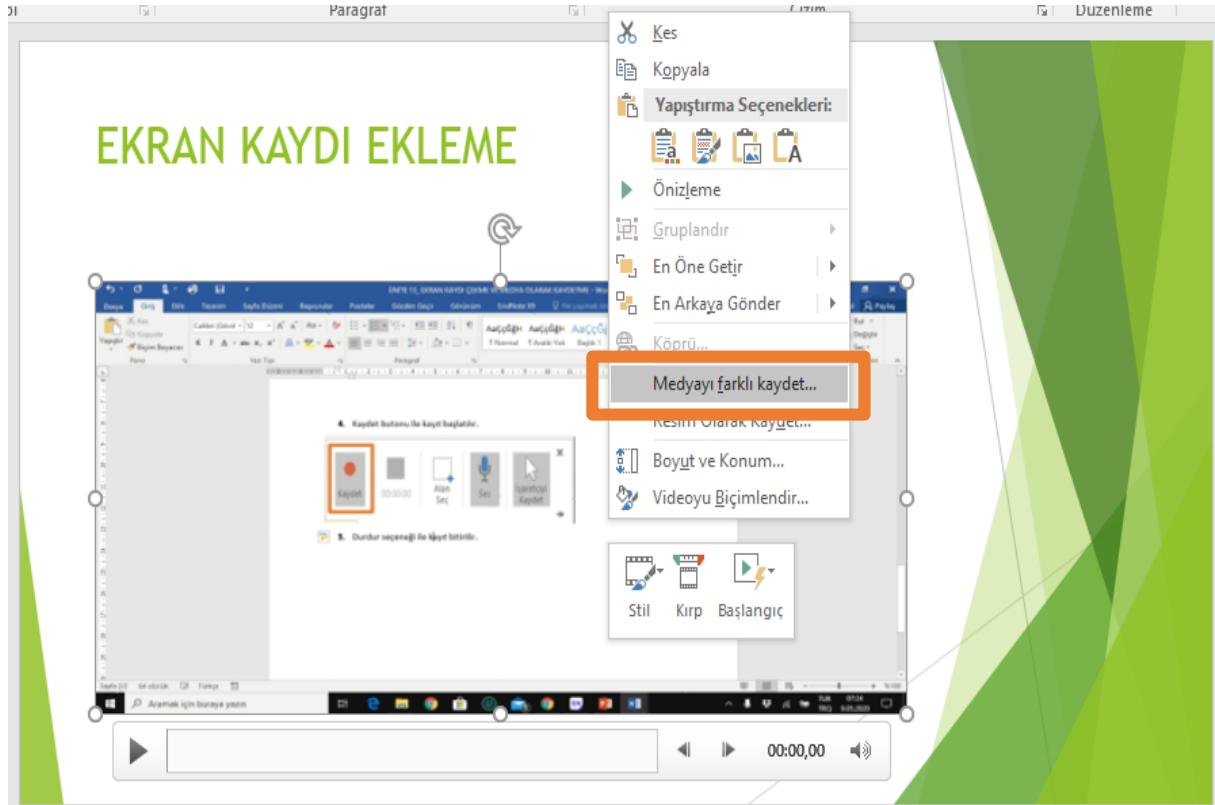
Paragraf

Çizim

Düzenleme

EKRAN KAYDI EKLEME

Kes

Kopyala

Yapıştırma Seçenekleri:

Önizleme

Gruplandır

En Öne Getir

En Arkaya Gönder

Köprü...

Medyayı farklı kaydet...

Resim Olarak Kaydet...

Boyut ve Konum...

Videoyu Biçimlendir...

Stil

Kırp

Başlangıç

4. Kaydet butonu ile kayıt başlatılır.

Kaydet

00:00:00

Alan Seç

Ses

İşaretçiyi Kaydet

5. Durdur seçeneği ile kayıt bitirilir.

Aramak için buraya yazın

00:00,00